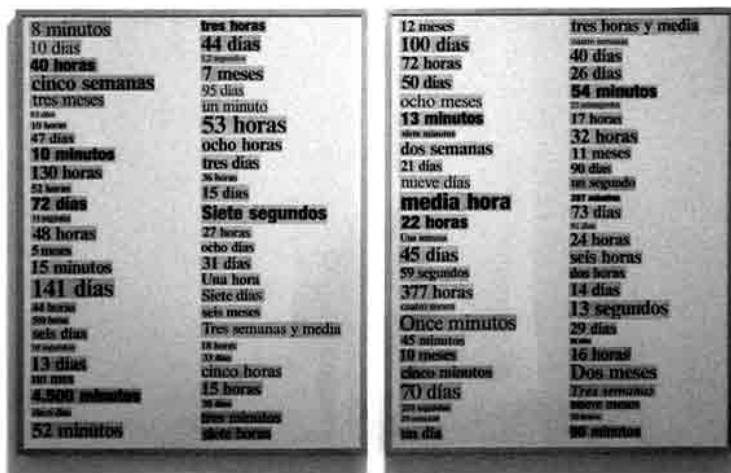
8 minutos
10 días
40 horas
cinco semanas
tres meses
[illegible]
10 horas
47 días
10 minutos
130 horas
51 horas
72 días
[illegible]
48 horas
5 meses
15 minutos
141 días
44 horas
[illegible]
seis días
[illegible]
13 días
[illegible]
4.500 minutos
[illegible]
52 minutos

tres horas
44 días
12 segundos
7 meses
95 días
un minuto
53 horas
ocho horas
tres días
36 horas
15 días
Siete segundos
27 horas
ocho días
31 días
Una hora
Siete días
seis meses
Tres semanas y media
18 horas
33 días
cinco horas
15 horas
30 días
tres minutos
siete horas

12 meses
100 días
72 horas
50 días
ocho meses
13 minutos
siete minutos
dos semanas
21 días
nueve días
media hora
22 horas
Una semana
45 días
59 segundos
377 horas
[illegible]
Once minutos
45 minutos
10 meses
cinco minutos
70 días
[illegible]
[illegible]
un día

tres horas y media
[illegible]
40 días
26 días
54 minutos
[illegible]
17 horas
32 horas
11 meses
90 días
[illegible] segundo
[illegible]
73 días
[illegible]
24 horas
seis horas
dos horas
14 días
13 segundos
29 días
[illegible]
16 horas
Dos meses
Tres semanas
nueve meses
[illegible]
90 minutos